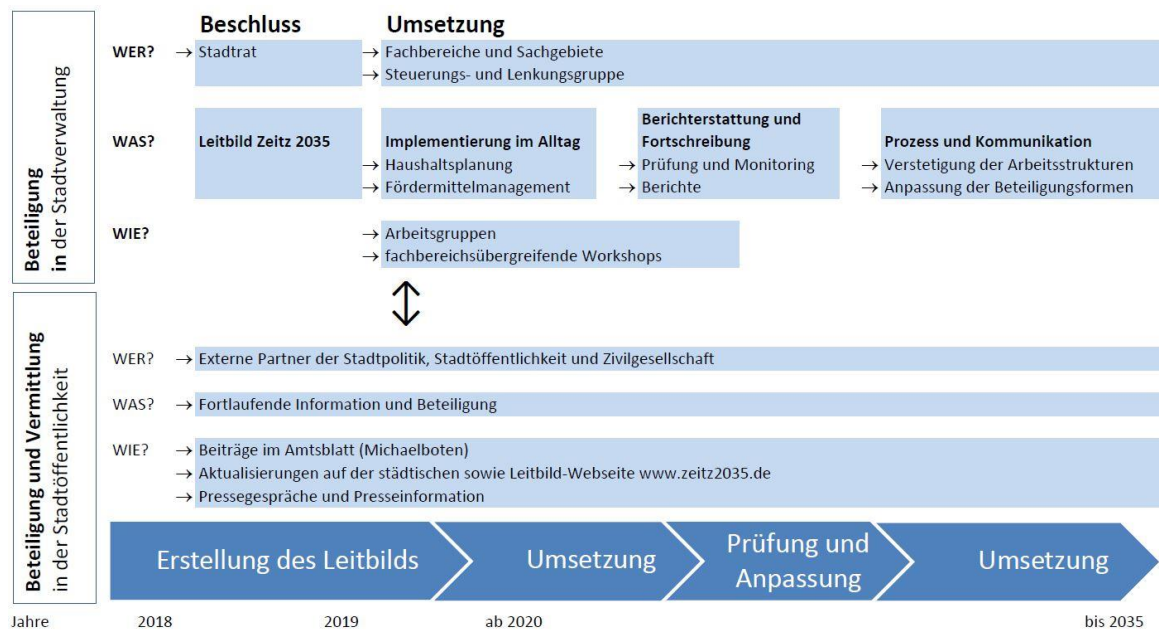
Beteiligung in der Stadtverwaltung

Beschluss

Umsetzung

WER? → Stadtrat

→ Fachbereiche und Sachgebiete
→ Steuerungs- und Lenkungsgruppe

WAS? Leitbild Zeitz 2035

Implementierung im Alltag
→ Haushaltsplanung
→ Fördermittelmanagement

Berichterstattung und Fortschreibung
→ Prüfung und Monitoring
→ Berichte

Prozess und Kommunikation
→ Verstetigung der Arbeitsstrukturen
→ Anpassung der Beteiligungsformen

WIE?
→ Arbeitsgruppen
→ fachbereichsübergreifende Workshops

Beteiligung und Vermittlung in der Stadtöffentlichkeit

WER? → Externe Partner der Stadtpolitik, Stadtöffentlichkeit und Zivilgesellschaft

WAS? → Fortlaufende Information und Beteiligung

WIE? → Beiträge im Amtsblatt (Michaelboten)
→ Aktualisierungen auf der städtischen sowie Leitbild-Webseite www.zeitz2035.de
→ Pressegespräche und Presseinformation

Erstellung des Leitbilds

Umsetzung

Prüfung und Anpassung

Umsetzung

Jahre 2018 2019 ab 2020 bis 2035